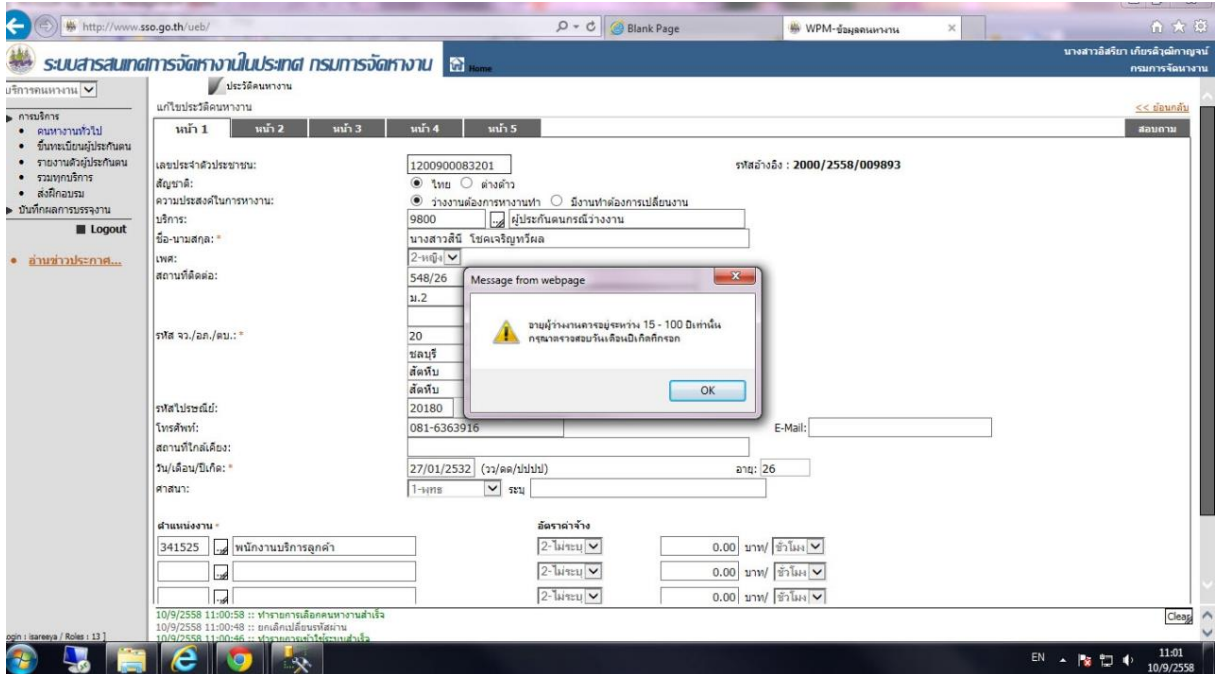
http://www.sso.go.th/ueb/

Blank Page

WPM-ข้อมูลคนหางาน

ระบบสารสนเทศการจัดหางานในประเทศ กรมการจัดหางาน

Home

นางสาวอิสรียา เกียรติวุฒิกาญจน์
กรมการจัดหางาน

บริการคนหางาน

ประวัติคนหางาน

การบริการ
• คนหางานทั่วไป
• ขึ้นทะเบียนผู้ประกันตน
• รายงานตัวผู้ประกันตน
• รวมทุกบริการ
• ส่งฝึกอบรม
บันทึกผลการบรรจุงาน
Logout

• อ่านข่าวประกาศ...

แก้ไขประวัติคนหางาน

<< ย้อนกลับ

| หน้า 1 | หน้า 2 | หน้า 3 | หน้า 4 | หน้า 5 | สอบถาม |

เลขประจำตัวประชาชน: 1200900083201
รหัสอ้างอิง : 2000/2558/009893
สัญชาติ: ไทย ต่างด้าว
ความประสงค์ในการหางาน: ว่างงานต้องการหางานทำ มีงานทำต้องการเปลี่ยนงาน
บริการ: 9800 ผู้ประกันตนกรณีว่างงาน
ชื่อ-นามสกุล: * นางสาวสินี โชคเจริญทวีผล
เพศ: 2-หญิง
สถานที่ติดต่อ: 548/26
ม.2
รหัส จว./อภ./ตบ.: * 20
ชลบุรี
สัตหีบ
สัตหีบ
รหัสไปรษณีย์: 20180
โทรศัพท์: 081-6363916
E-Mail:
สถานที่ใกล้เคียง:
วัน/เดือน/ปีเกิด: * 27/01/2532 (วว/ดด/ปปปป)
อายุ: 26
ศาสนา: 1-พุทธ ระบุ

Message from webpage
อายุผู้ว่างงานควรอยู่ระหว่าง 15 - 100 ปีเท่านั้น
กรุณาตรวจสอบวันเดือนปีเกิดที่กรอก
OK

ตำแหน่งงาน *
อัตราค่าจ้าง
341525 พนักงานบริการลูกค้า
2-ไม่ระบุ 0.00 บาท/ ชั่วโมง
2-ไม่ระบุ 0.00 บาท/ ชั่วโมง
2-ไม่ระบุ 0.00 บาท/ ชั่วโมง

10/9/2558 11:00:58 :: ทำรายการเลือกคนหางานสำเร็จ
10/9/2558 11:00:48 :: ยกเลิกเปลี่ยนรหัสผ่าน
10/9/2558 11:00:46 :: ทำรายการเข้าใช้ระบบสำเร็จ

Clear

ogin : isareeya / Roles : 13 ]

EN
11:01
10/9/2558